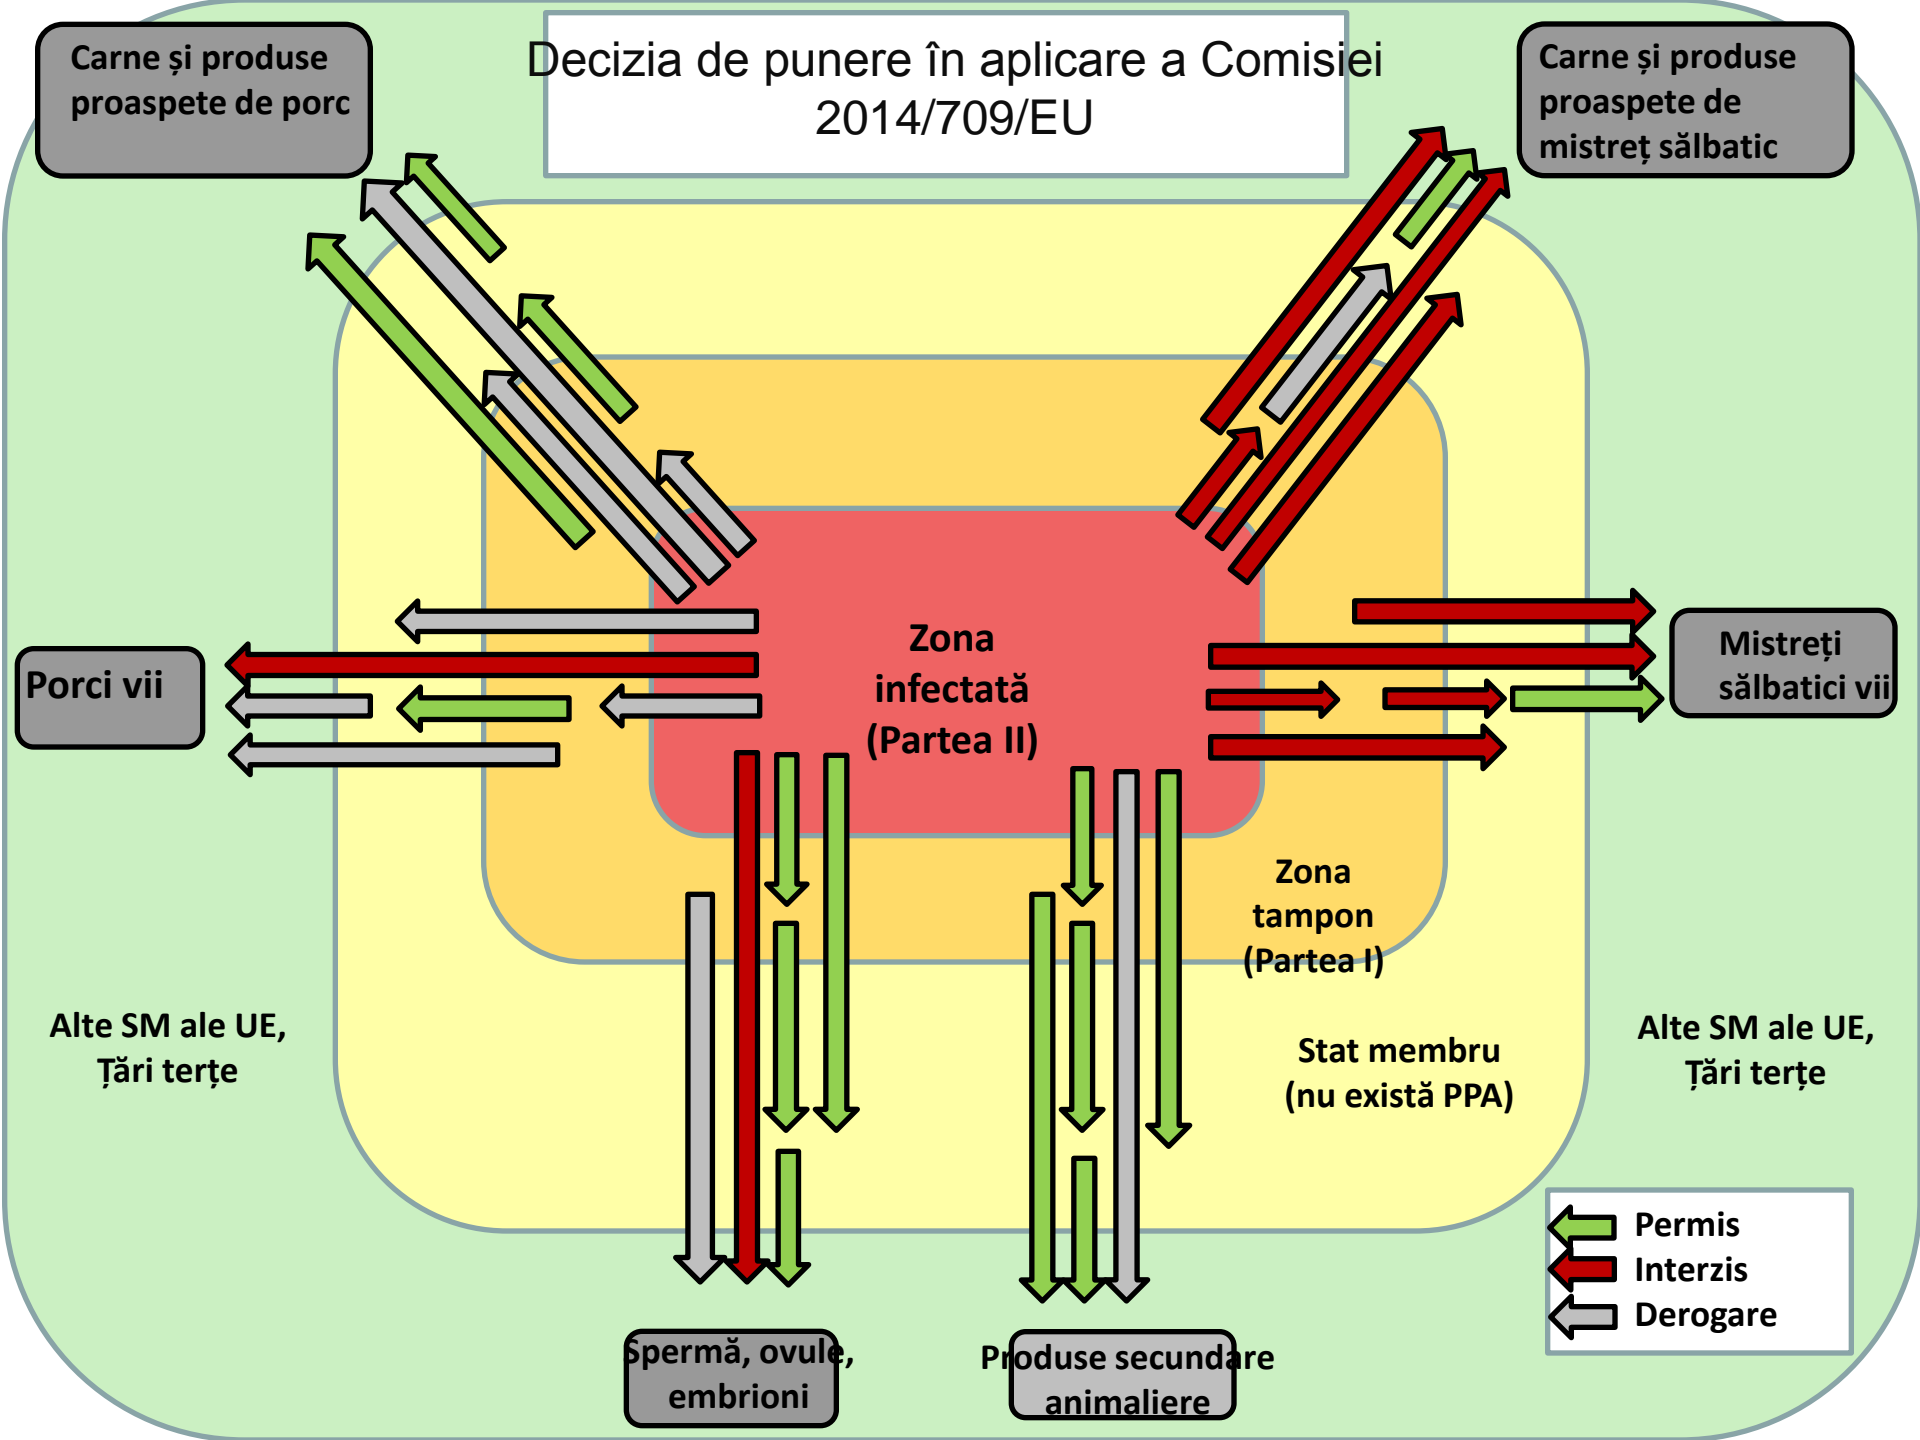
Carne și produse proaspete de porc

Decizia de punere în aplicare a Comisiei 2014/709/EU

Carne și produse proaspete de mistreț sălbatic

Porci vii

Zona infectată (Partea II)

Mistreți sălbatici vii

Zona tampon (Partea I)

Alte SM ale UE, Țări terțe

Stat membru (nu există PPA)

Alte SM ale UE, Țări terțe

Permis
Interzis
Derogare

Spermă, ovule, embrioni

Produse secundare animaliere